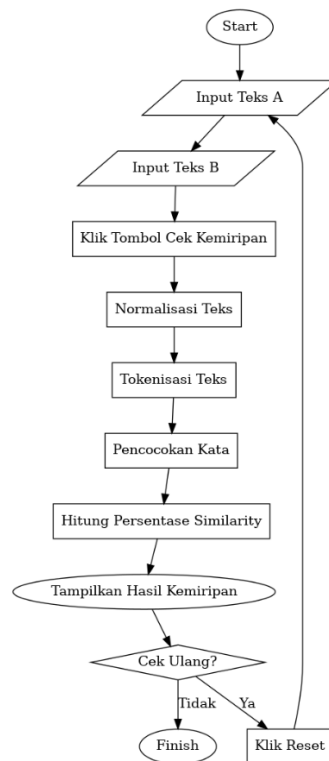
Start

Input Teks A

Input Teks B

Klik Tombol Cek Kemiripan

Normalisasi Teks

Tokenisasi Teks

Pencocokan Kata

Hitung Persentase Similarity

Tampilkan Hasil Kemiripan

Cek Ulang?

Tidak

Ya

Finish

Klik Reset